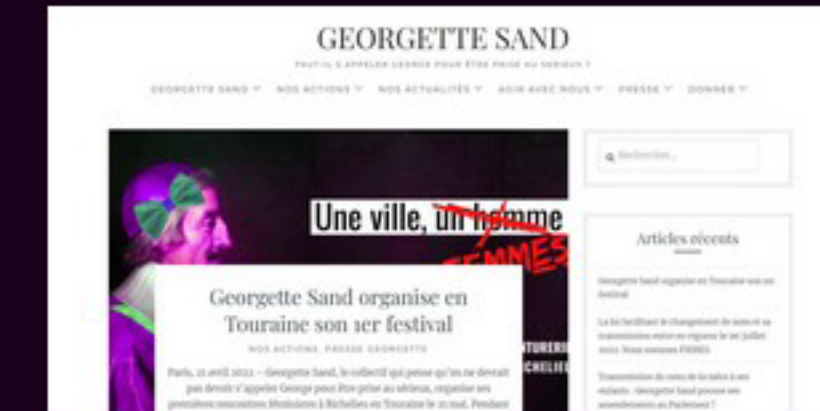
GEORGETTE SAND

FAUT-IL S'APPELER GEORGE POUR ÊTRE PRISE AU SÉRIEUX ?

GEORGETTE SAND ▾ NOS ACTIONS ▾ NOS ACTUALITÉS ▾ AGIR AVEC NOUS ▾ PRESSE ▾ DONNER ▾

Une ville, un homme

FEMMES

Georgette Sand organise en Touraine son 1er festival

NOS ACTIONS, PRESSE GEORGETTE

Paris, 21 avril 2022 – Georgette Sand, le collectif qui pense qu'on ne devrait pas devoir s'appeler George pour être prise au sérieux, organise ses premières rencontres féministes à Richelieu en Touraine le 21 mai. Pendant

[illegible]

Rechercher...

Articles récents

Georgette Sand organise en Touraine son 1er festival

La loi facilitant le changement de nom et sa transmission entre en vigueur le 1er juillet 2022. Nous sommes FIÈRES.

Transmission du nom de la mère à ses enfants : Georgette Sand pousse ses amendements au Parlement !